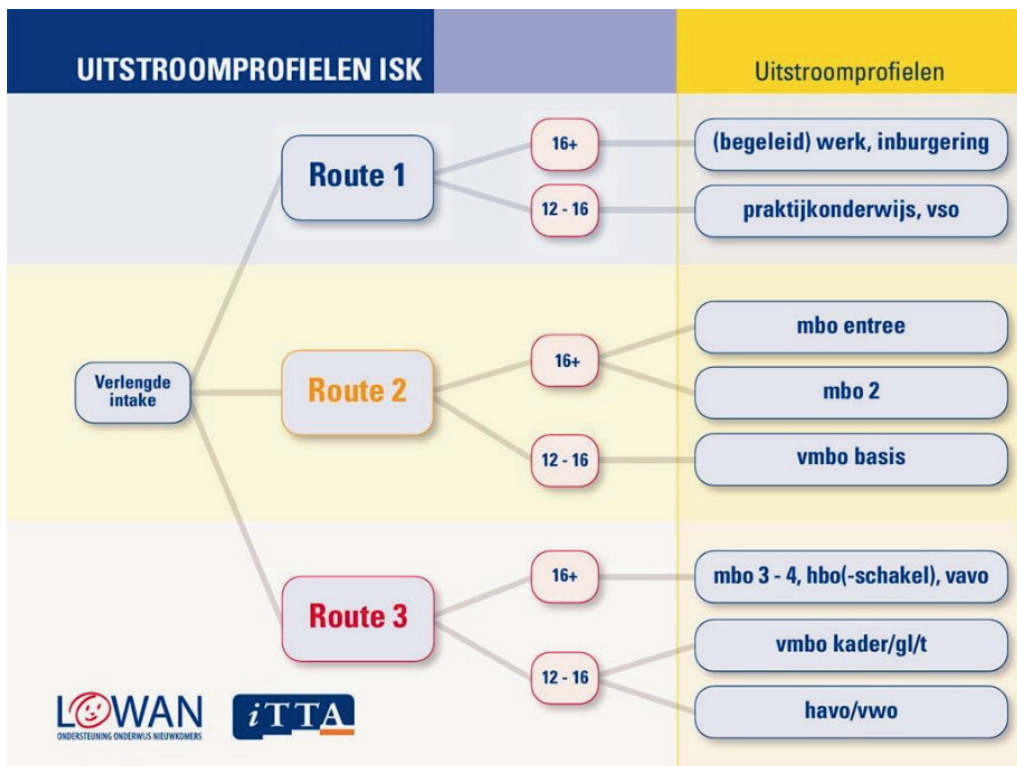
UITSTROOMPROFIELEN ISK

Uitstroomprofielen

Verlengde intake

Route 1

16+

(begeleid) werk, inburgering

12 - 16

praktijkonderwijs, vso

Route 2

16+

mbo entree

mbo 2

12 - 16

vmbo basis

Route 3

16+

mbo 3 - 4, hbo(-schakel), vavo

12 - 16

vmbo kader/gl/t

havo/vwo

LOWAN
ONDERSTEUNING ONDERWIJS NIEUWKOMERS

iTTA